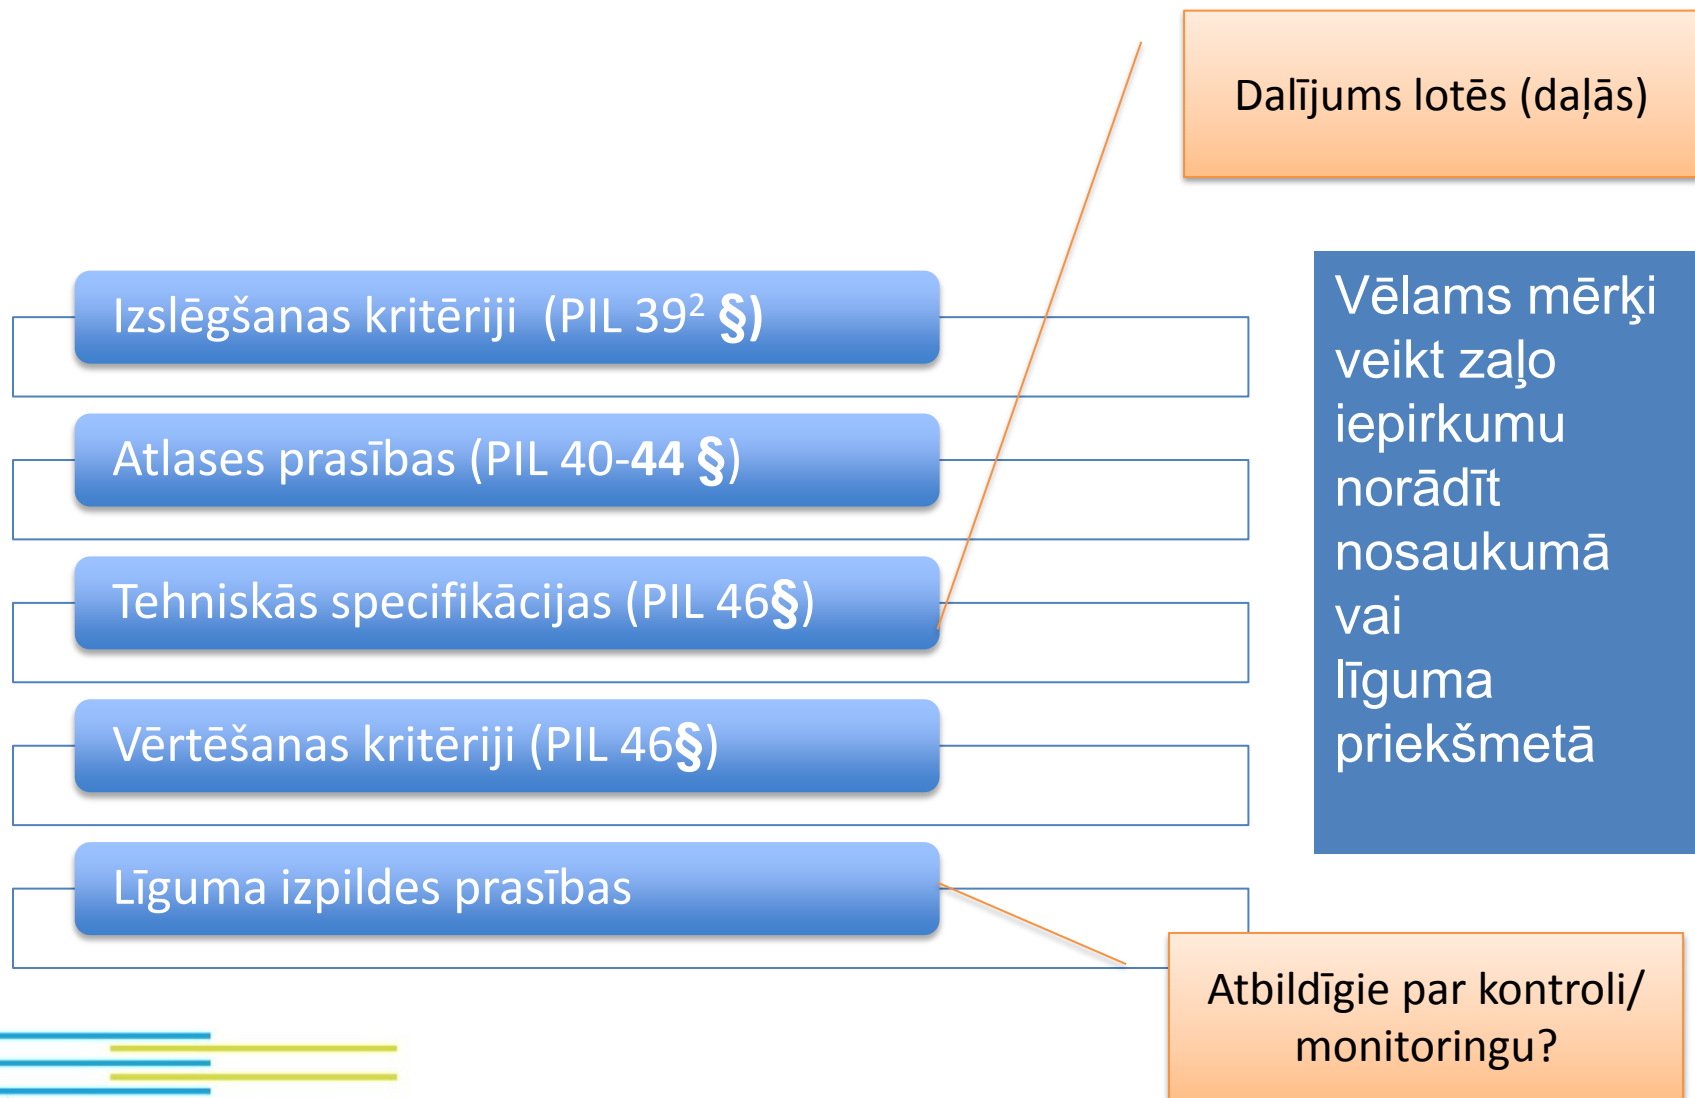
Dalījums lotēs (daļās)

Izslēgšanas kritēriji (PIL $39^2$ §)

Atlases prasības (PIL 40-44 §)

Tehniskās specifikācijas (PIL 46§)

Vērtēšanas kritēriji (PIL 46§)

Līguma izpildes prasības

Vēlams mērķi veikt zaļo iepirkumu norādīt nosaukumā vai līguma priekšmetā

Atbildīgie par kontroli/ monitoringu?